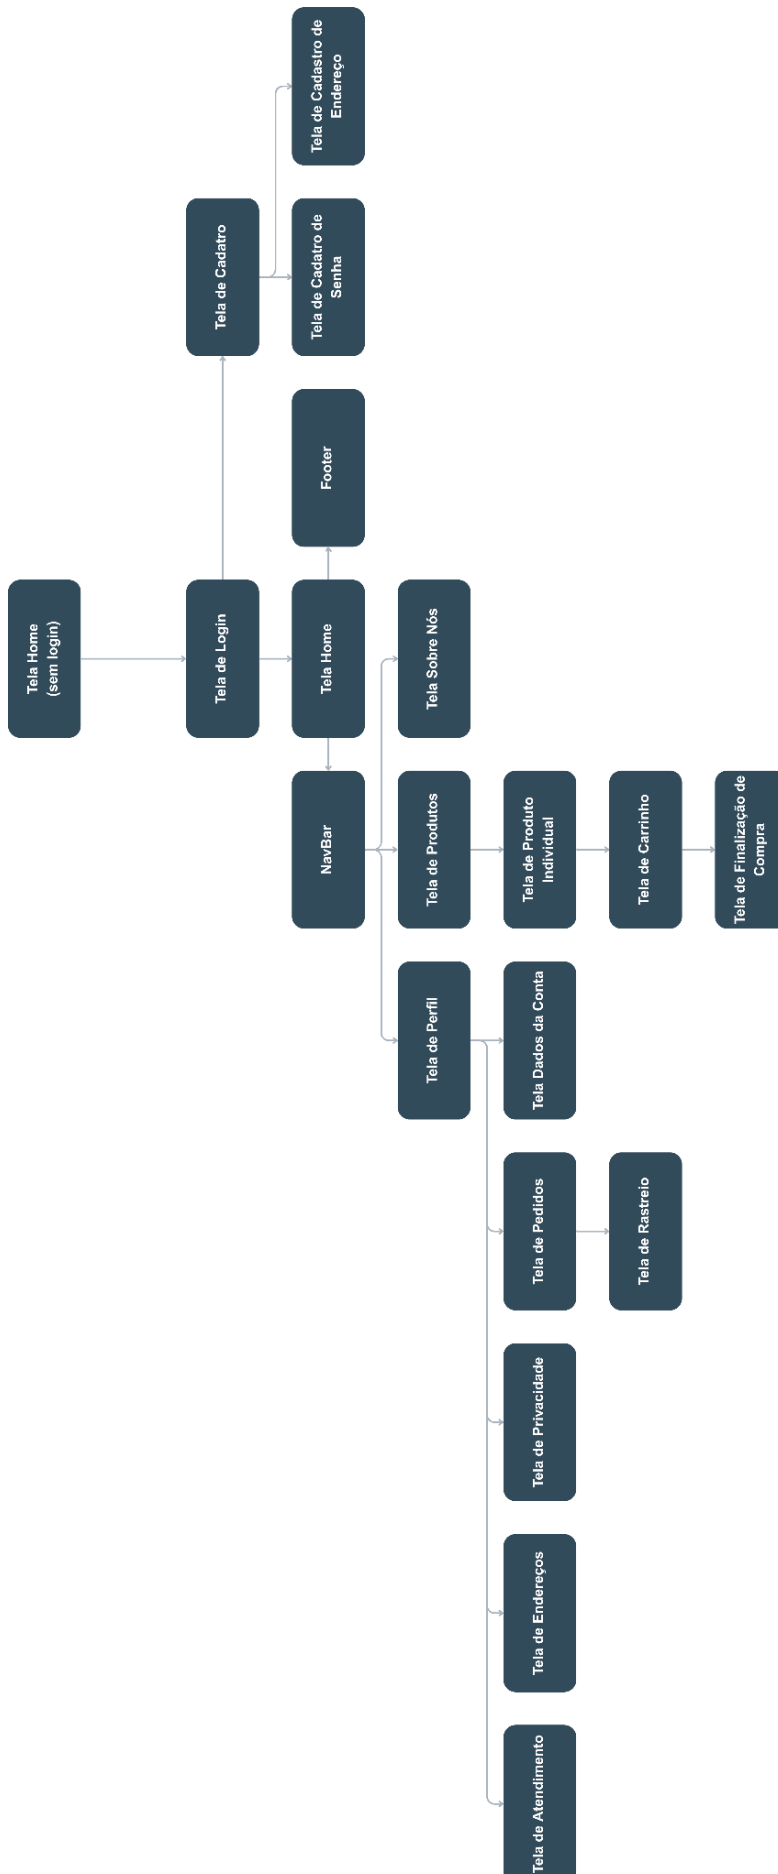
Tela Home (sem login)

Tela de Login

Tela de Cadatro

Tela de Cadatro de Senha

Tela de Cadastro de Endereço

Tela Home

Footer

NavBar

Tela Sobre Nós

Tela de Produtos

Tela de Produto Individual

Tela de Carrinho

Tela de Finalização de Compra

Tela de Perfil

Tela Dados da Conta

Tela de Pedidos

Tela de Rastreio

Tela de Privacidade

Tela de Endereços

Tela de Atendimento